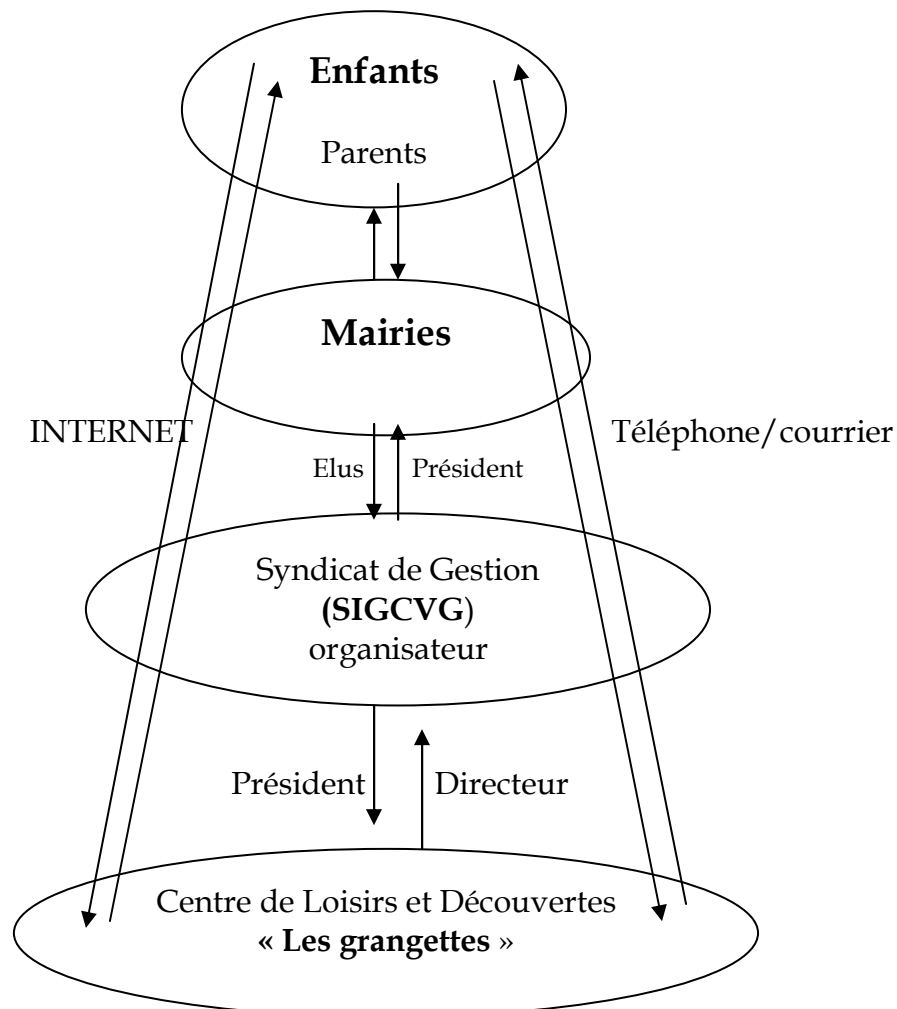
**Enfants**

Parents

**Mairies**

INTERNET

Téléphone/courrier

Elus

Président

Syndicat de Gestion (**SIGCVG**) organisateur

Président

Directeur

Centre de Loisirs et Découvertes **« Les grangettes** »